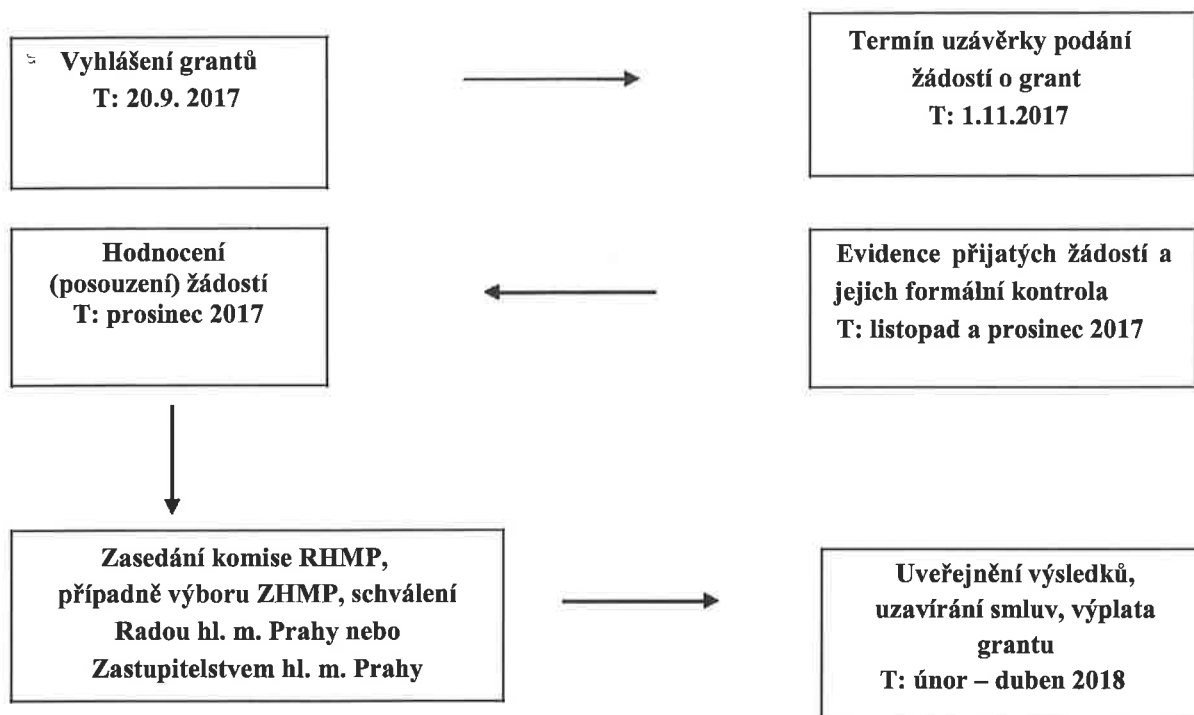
Vyhlášení grantů
T: 20.9. 2017

Termín uzávěrky podání žádostí o grant
T: 1.11.2017

Hodnocení (posouzení) žádostí
T: prosinec 2017

Evidence přijatých žádostí a jejich formální kontrola
T: listopad a prosinec 2017

Zasedání komise RHMP, případně výboru ZHMP, schválení Radou hl. m. Prahy nebo Zastupitelstvem hl. m. Prahy

Uveřejnění výsledků, uzavírání smluv, výplata grantu
T: únor – duben 2018